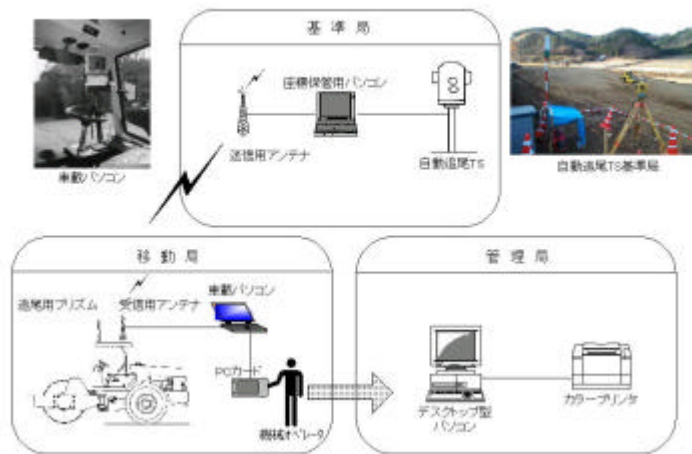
基準局

座標保管用パソコン

送信用アンテナ

自動追尾TS

車載パソコン

自動追尾TS基準局

移動局

追尾用プリズム

受信用アンテナ

車載パソコン

PCカード

機械オペレータ

管理局

デスクトップ型パソコン

カラープリンタ